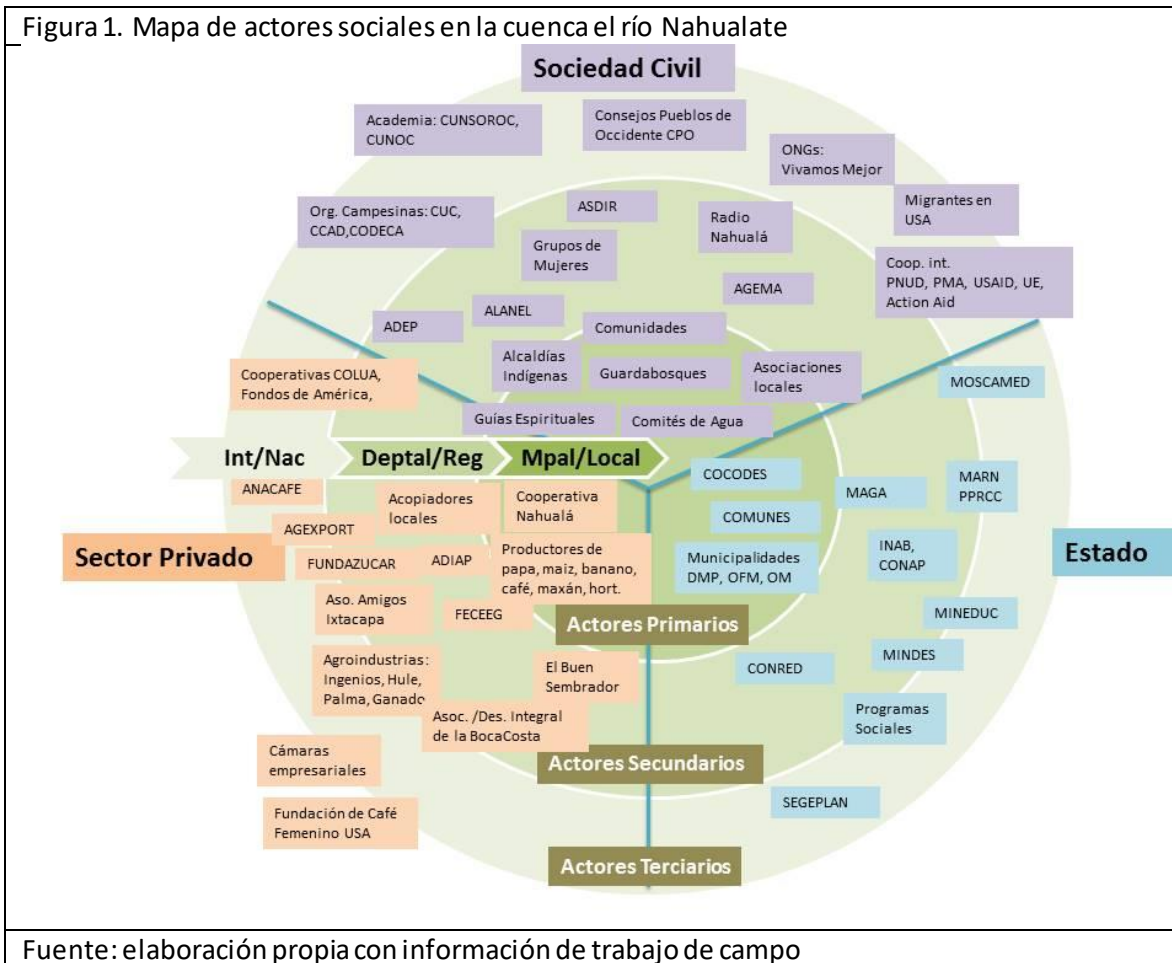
Figura 1. Mapa de actores sociales en la cuenca el río Nahualate

Sociedad Civil

Academia: CUNSOROC, CUNOC

Consejos Pueblos de Occidente CPO

ONGs: Vivamos Mejor

Migrantes en USA

Org. Campesinas: CUC, CCAD,CODECA

ASDIR

Radio Nahualá

Grupos de Mujeres

Coop. int. PNUD, PMA, USAID, UE, Action Aid

AGEMA

ADEP

ALANEL

Comunidades

Alcaldías Indígenas

Guardabosques

Asociaciones locales

Cooperativas COLUA, Fondos de América,

Guías Espirituales

Comités de Agua

MOSCAMED

Int/Nac

Deptal/Reg

Mpal/Local

ANACAFE

Acopiadores locales

Cooperativa Nahualá

COCODES

MAGA

MARN PPRCC

AGEXPORT

COMUNES

Sector Privado

FUNDAZUCAR

ADIAP

Productores de papa, maiz, banano, café, maxán, hort.

Municipalidades DMP, OFM, OM

INAB, CONAP

Estado

Aso. Amigos Ixtacapa

FECEEG

Actores Primarios

MINEDUC

Agroindustrias: Ingenios, Hule, Palma, Ganado

El Buen Sembrador

CONRED

MINDES

Asoc. /Des. Integral de la BocaCosta

Programas Sociales

Cámaras empresariales

Actores Secundarios

Fundación de Café Femenino USA

SEGEPLAN

Actores Terciarios

Fuente: elaboración propia con información de trabajo de campo